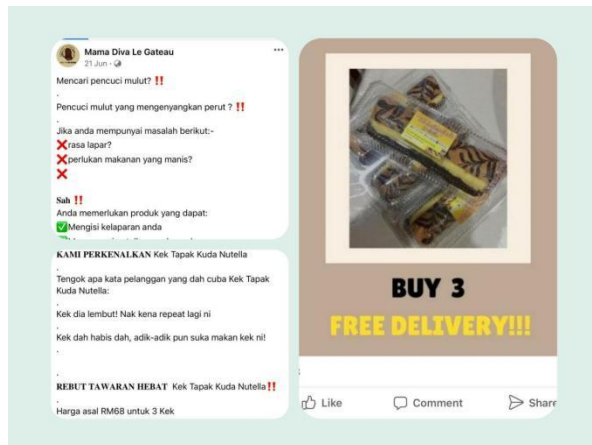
Mama Diva Le Gateau
21 Jun ·

Mencari pencuci mulut? ‼️
.
Pencuci mulut yang mengenyangkan perut ? ‼️
.
Jika anda mempunyai masalah berikut:-
❌rasa lapar?
❌perlukan makanan yang manis?
❌

Sah ‼️
Anda memerlukan produk yang dapat:
✅Mengisi kelaparan anda
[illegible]

KAMI PERKENALKAN Kek Tapak Kuda Nutella
.
Tengok apa kata pelanggan yang dah cuba Kek Tapak Kuda Nutella:
.
Kek dia lembut! Nak kena repeat lagi ni
.
Kek dah habis dah, adik-adik pun suka makan kek ni!
.
.
REBUT TAWARAN HEBAT Kek Tapak Kuda Nutella‼️
.
Harga asal RM68 untuk 3 Kek

BUY 3
FREE DELIVERY!!!

Like
Comment
Share